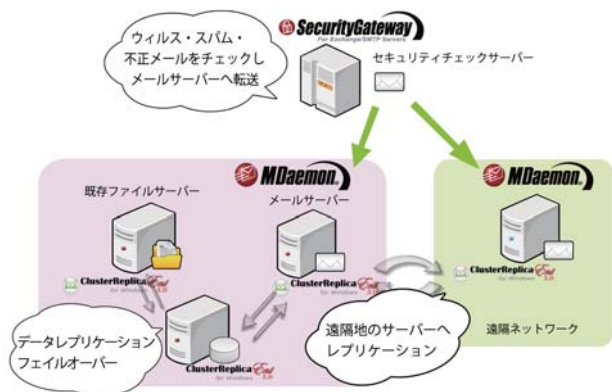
ウィルス・スパム・不正メールをチェックしメールサーバーへ転送

SecurityGateway
For Exchange/SMTP Servers

セキュリティチェックサーバー

MDaemon

既存ファイルサーバー

メールサーバー

ClusterReplica for Windows

ClusterReplica for Windows

MDaemon

ClusterReplica for Windows

ClusterReplica for Windows

データレプリケーション
フェイルオーバー

遠隔地のサーバーへ
レプリケーション

遠隔ネットワーク